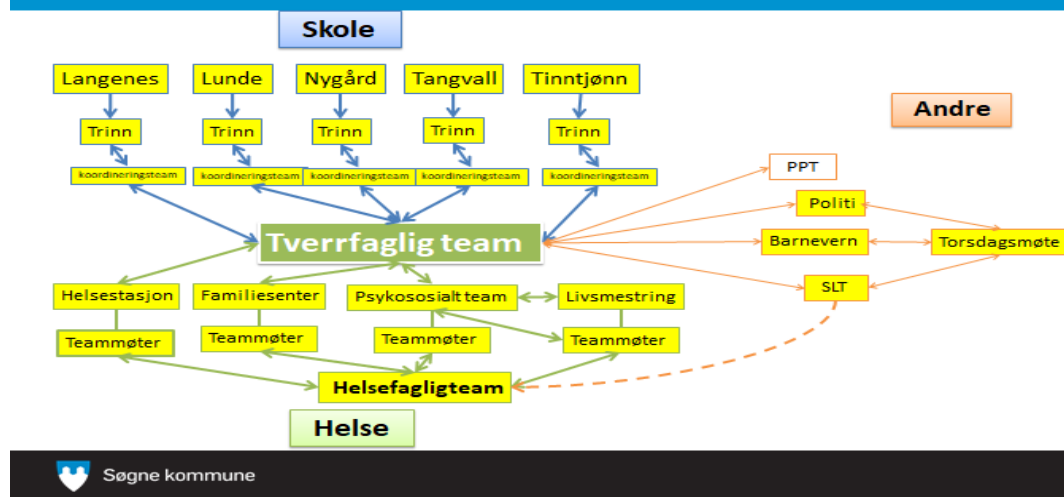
Skole

Langenes
Lunde
Nygård
Tangvall
Tinntjønn

Trinn
Trinn
Trinn
Trinn
Trinn

koordineringsteam
koordineringsteam
koordineringsteam
koordineringsteam
koordineringsteam

Andre

PPT
Politi
Barnevern
Torsdagsmøte
SLT

Tverrfaglig team

Helsestasjon
Familiesenter
Psykososialt team
Livsmestring

Teammøter
Teammøter
Teammøter
Teammøter

Helsefagligteam

Helse

Søgne kommune